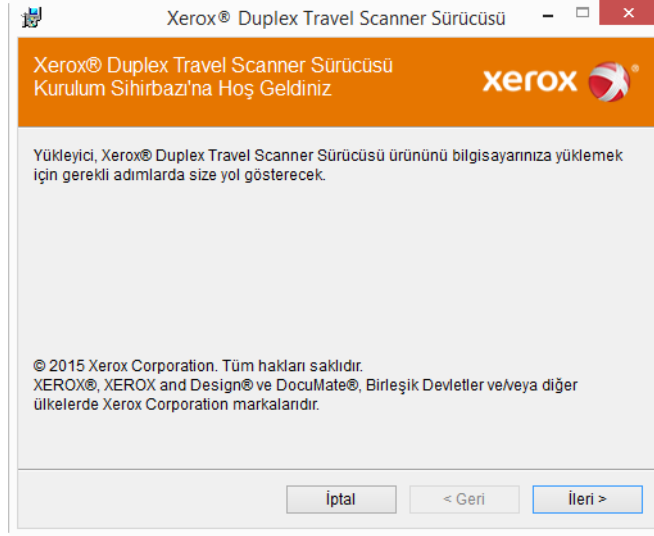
Xerox® Duplex Travel Scanner Sürücüsü

Xerox® Duplex Travel Scanner Sürücüsü Kurulum Sihirbazı'na Hoş Geldiniz

xerox

Yükleyici, Xerox® Duplex Travel Scanner Sürücüsü ürününü bilgisayarınıza yüklemek için gerekli adımlarda size yol gösterecek.

© 2015 Xerox Corporation. Tüm hakları saklıdır.
XEROX®, XEROX and Design® ve DocuMate®, Birleşik Devletler ve/veya diğer ülkelerde Xerox Corporation markalarıdır.

İptal | < Geri | İleri >